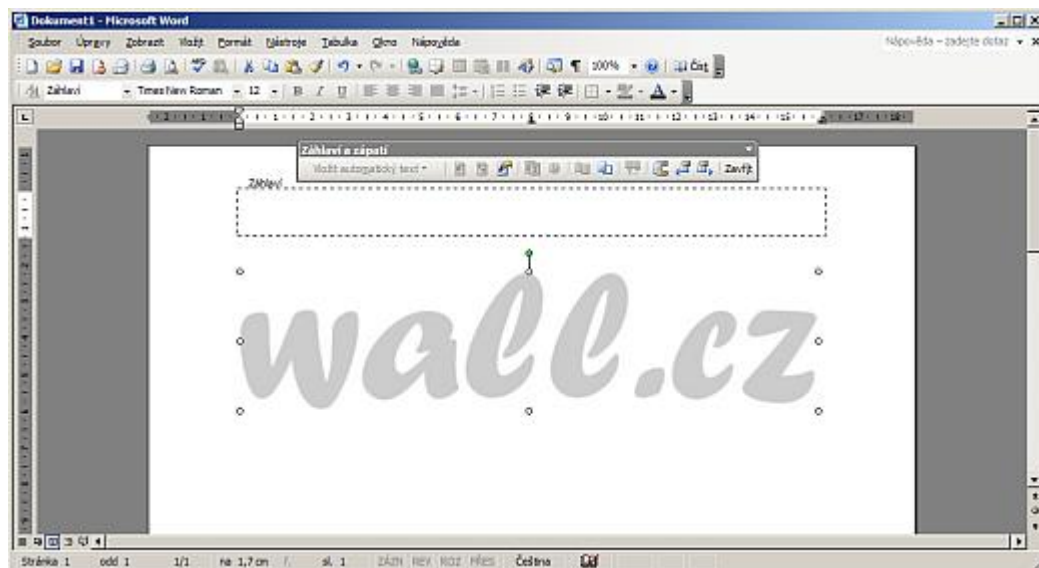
Dokument1 - Microsoft Word

Soubor Úpravy Zobrazit Vložit Formát Nástroje Tabulka Okno Nápověda

Nápověda – zadejte dotaz

100% Číst

Záhlaví Times New Roman 12

Záhlaví a zápatí

Vložit automatický text Zavřít

Záhlaví

wall.cz

Stránka 1 odd 1 1/1 na 1,7 cm ř. sl. 1 ZÁZN REV ROZ PŘES Čeština